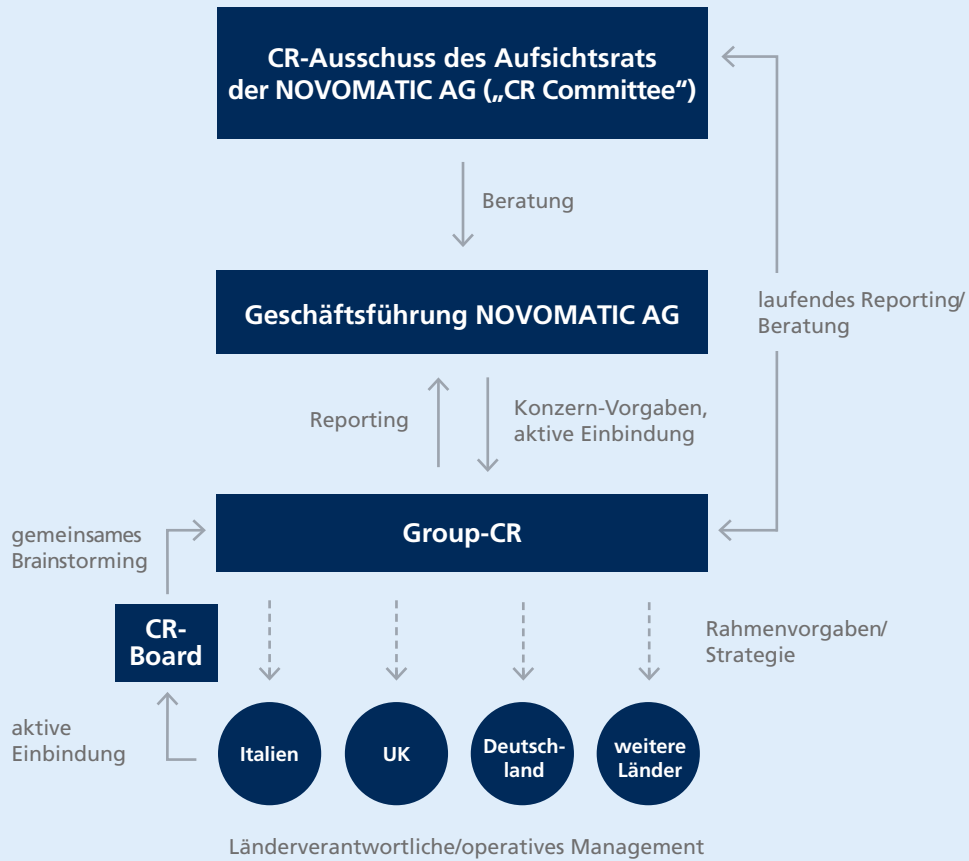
CR-Ausschuss des Aufsichtsrats der NOVOMATIC AG („CR Committee“)

Beratung

laufendes Reporting/ Beratung

Geschäftsführung NOVOMATIC AG

Reporting

Konzern-Vorgaben, aktive Einbindung

gemeinsames Brainstorming

Group-CR

CR-Board

Rahmenvorgaben/ Strategie

aktive Einbindung

Italien

UK

Deutschland

weitere Länder

Länderverantwortliche/operatives Management